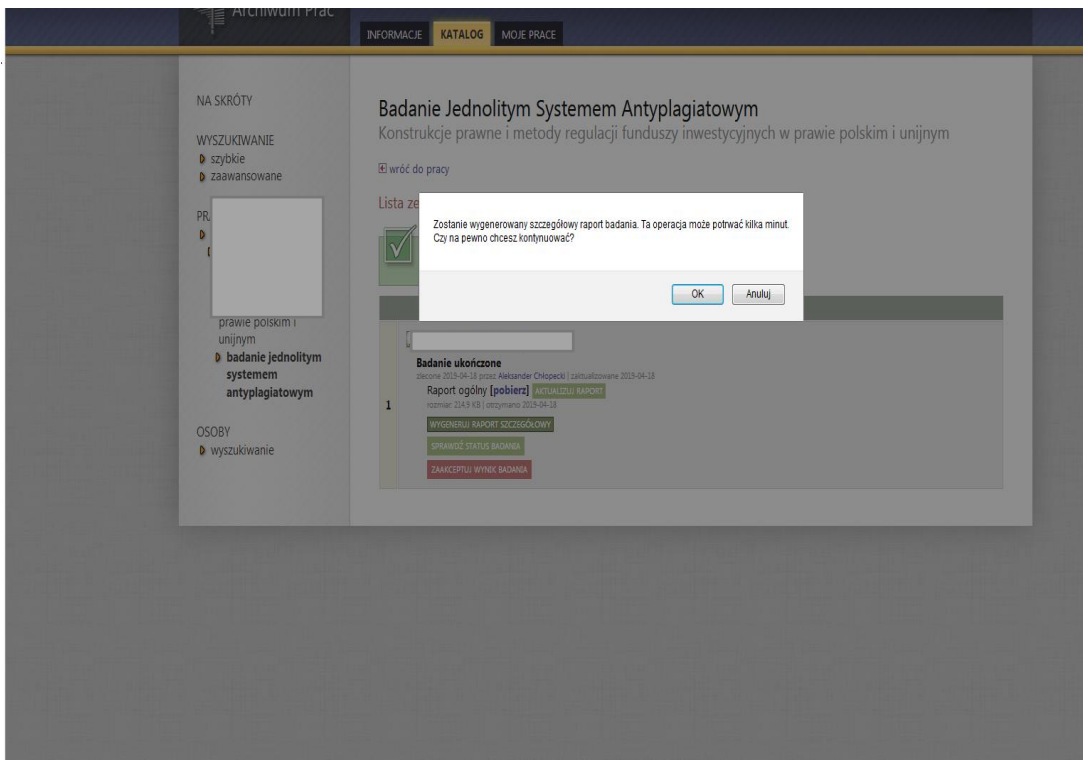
Archiwum Prac

INFORMACJE KATALOG MOJE PRACE

NA SKRÓTY

WYSZUKIWANIE
szybkie
zaawansowane

PR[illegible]

prawie polskim i unijnym
badanie jednolitym systemem antyplagiatowym

OSOBY
wyszukiwanie

Badanie Jednolitym Systemem Antyplagiatowym
Konstrukcje prawne i metody regulacji funduszy inwestycyjnych w prawie polskim i unijnym

wróć do pracy

Lista ze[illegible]

Zostanie wygenerowany szczegółowy raport badania. Ta operacja może potrwać kilka minut. Czy na pewno chcesz kontynuować?

OK Anuluj

1

Badanie ukończone
zlecone 2019-04-18 przez Aleksander Chłopecki | zaktualizowane 2019-04-18
Raport ogólny [pobierz] AKTUALIZUJ RAPORT
rozmiar: 214.9 KB | otrzymano 2019-04-18
WYGENERUJ RAPORT SZCZEGÓŁOWY
SPRAWDŹ STATUS BADANIA
ZAAKCEPTUJ WYNIK BADANIA